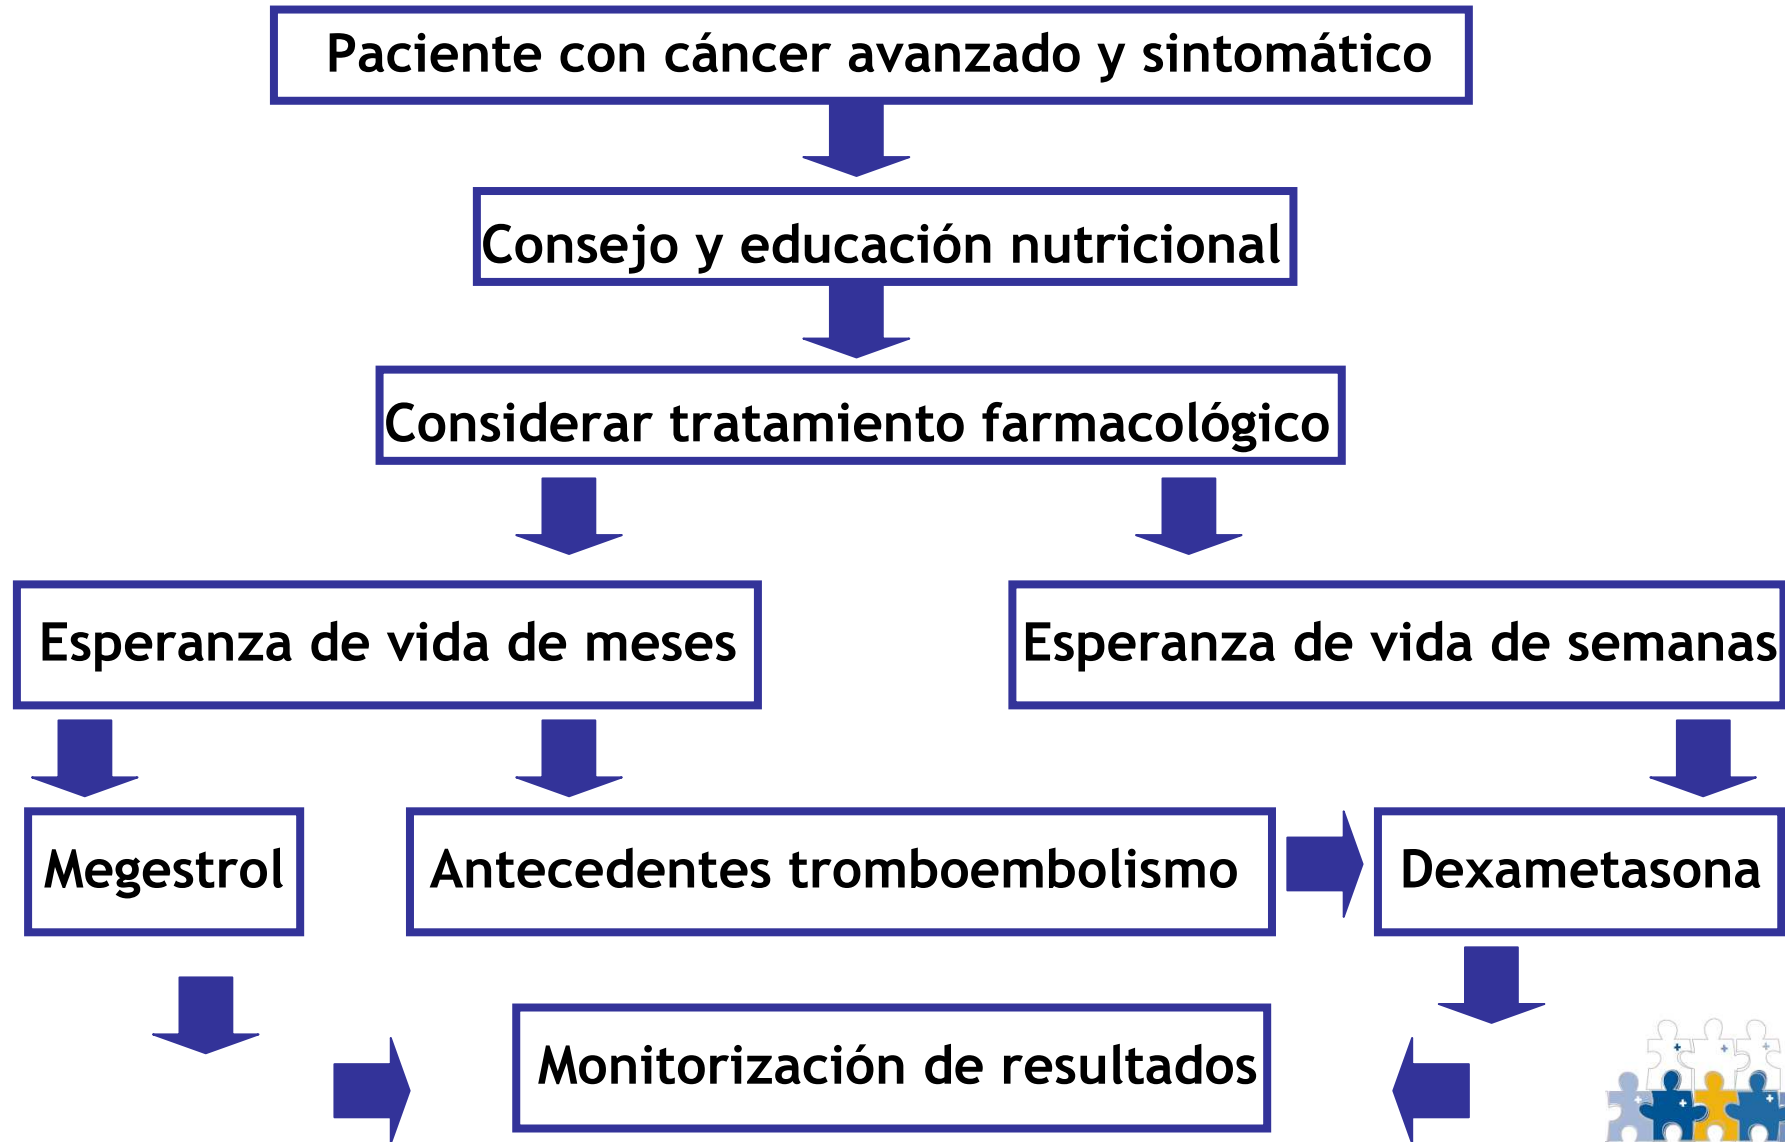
Paciente con cáncer avanzado y sintomático

Consejo y educación nutricional

Considerar tratamiento farmacológico

Esperanza de vida de meses

Esperanza de vida de semanas

Megestrol

Antecedentes tromboembolismo

Dexametasona

Monitorización de resultados